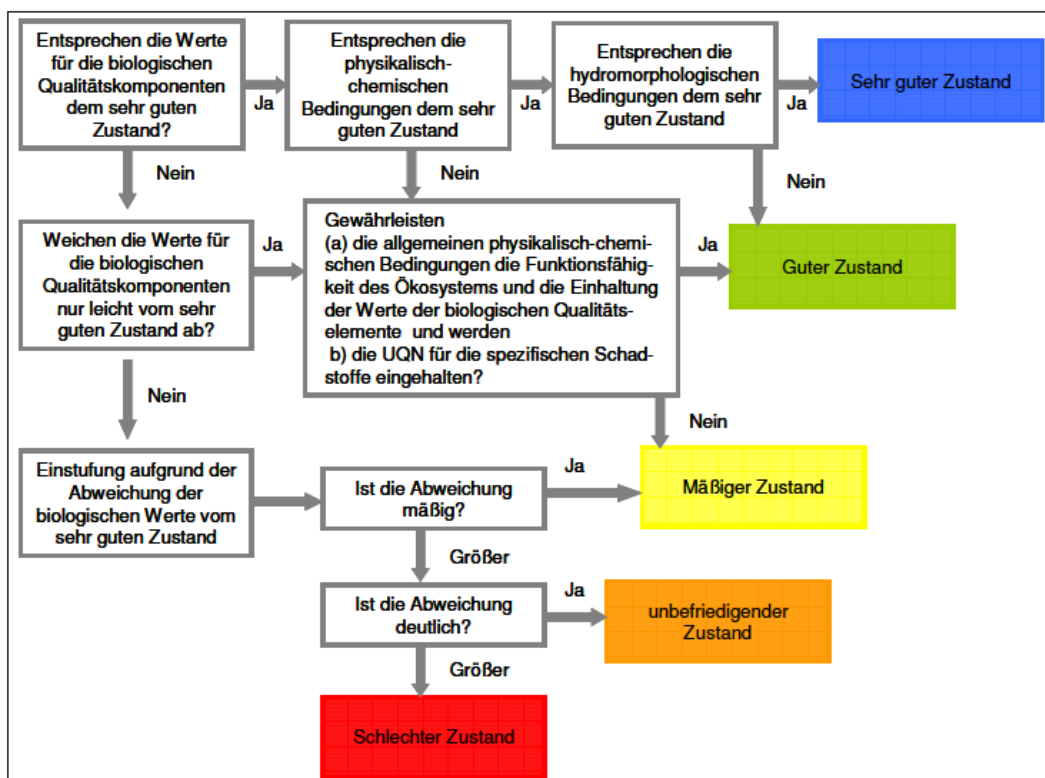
Entsprechen die Werte für die biologischen Qualitätskomponenten dem sehr guten Zustand?

Ja

Entsprechen die physikalisch-chemischen Bedingungen dem sehr guten Zustand

Ja

Entsprechen die hydromorphologischen Bedingungen dem sehr guten Zustand

Ja

Sehr guter Zustand

Nein

Nein

Nein

Weichen die Werte für die biologischen Qualitätskomponenten nur leicht vom sehr guten Zustand ab?

Ja

Gewährleisten
(a) die allgemeinen physikalisch-chemischen Bedingungen die Funktionsfähigkeit des Ökosystems und die Einhaltung der Werte der biologischen Qualitätselemente und werden
b) die UQN für die spezifischen Schadstoffe eingehalten?

Ja

Guter Zustand

Nein

Nein

Einstufung aufgrund der Abweichung der biologischen Werte vom sehr guten Zustand

Ist die Abweichung mäßig?

Ja

Mäßiger Zustand

Größer

Ist die Abweichung deutlich?

Ja

unbefriedigender Zustand

Größer

Schlechter Zustand